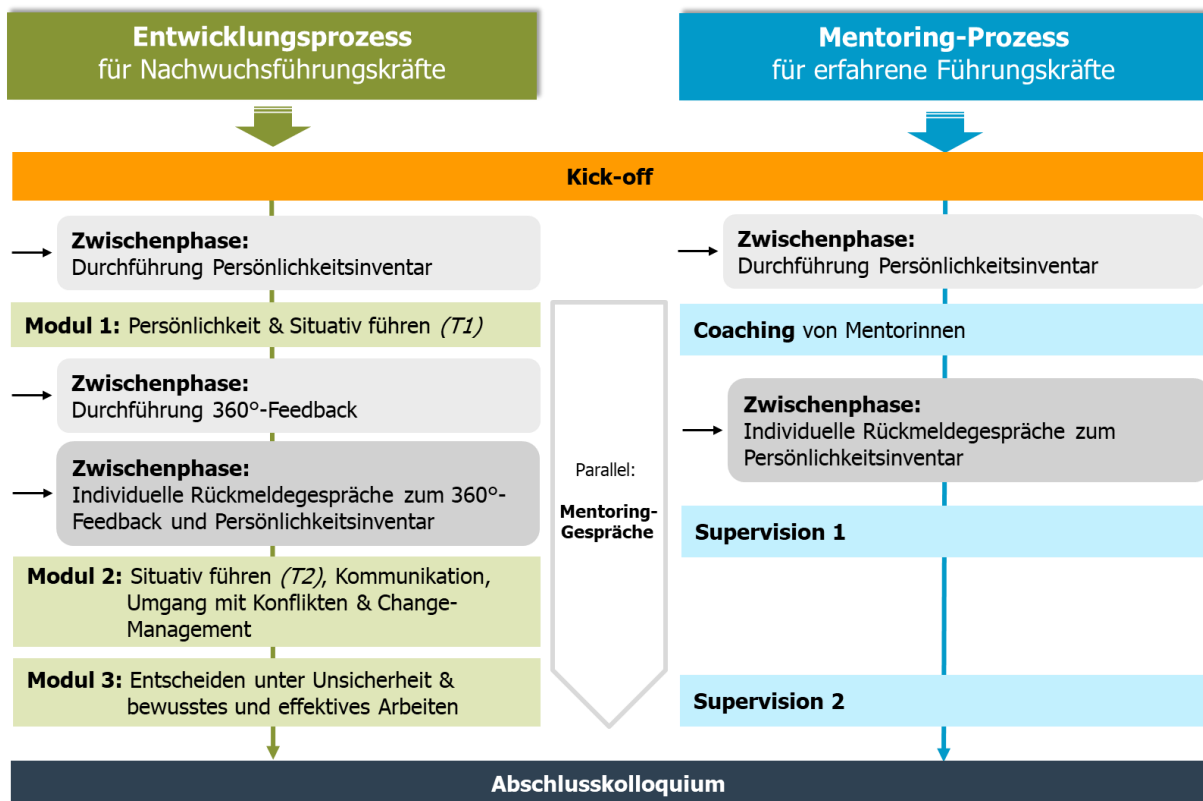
Entwicklungsprozess für Nachwuchsführungskräfte

Mentoring-Prozess für erfahrene Führungskräfte

Kick-off

Zwischenphase: Durchführung Persönlichkeitsinventar

Modul 1: Persönlichkeit & Situativ führen *(T1)*

Zwischenphase: Durchführung 360°-Feedback

Zwischenphase: Individuelle Rückmeldegespräche zum 360°-Feedback und Persönlichkeitsinventar

Modul 2: Situativ führen *(T2)*, Kommunikation, Umgang mit Konflikten & Change-Management

Modul 3: Entscheiden unter Unsicherheit & bewusstes und effektives Arbeiten

Parallel:

Mentoring-Gespräche

Zwischenphase: Durchführung Persönlichkeitsinventar

Coaching von Mentorinnen

Zwischenphase: Individuelle Rückmeldegespräche zum Persönlichkeitsinventar

Supervision 1

Supervision 2

Abschlusskolloquium